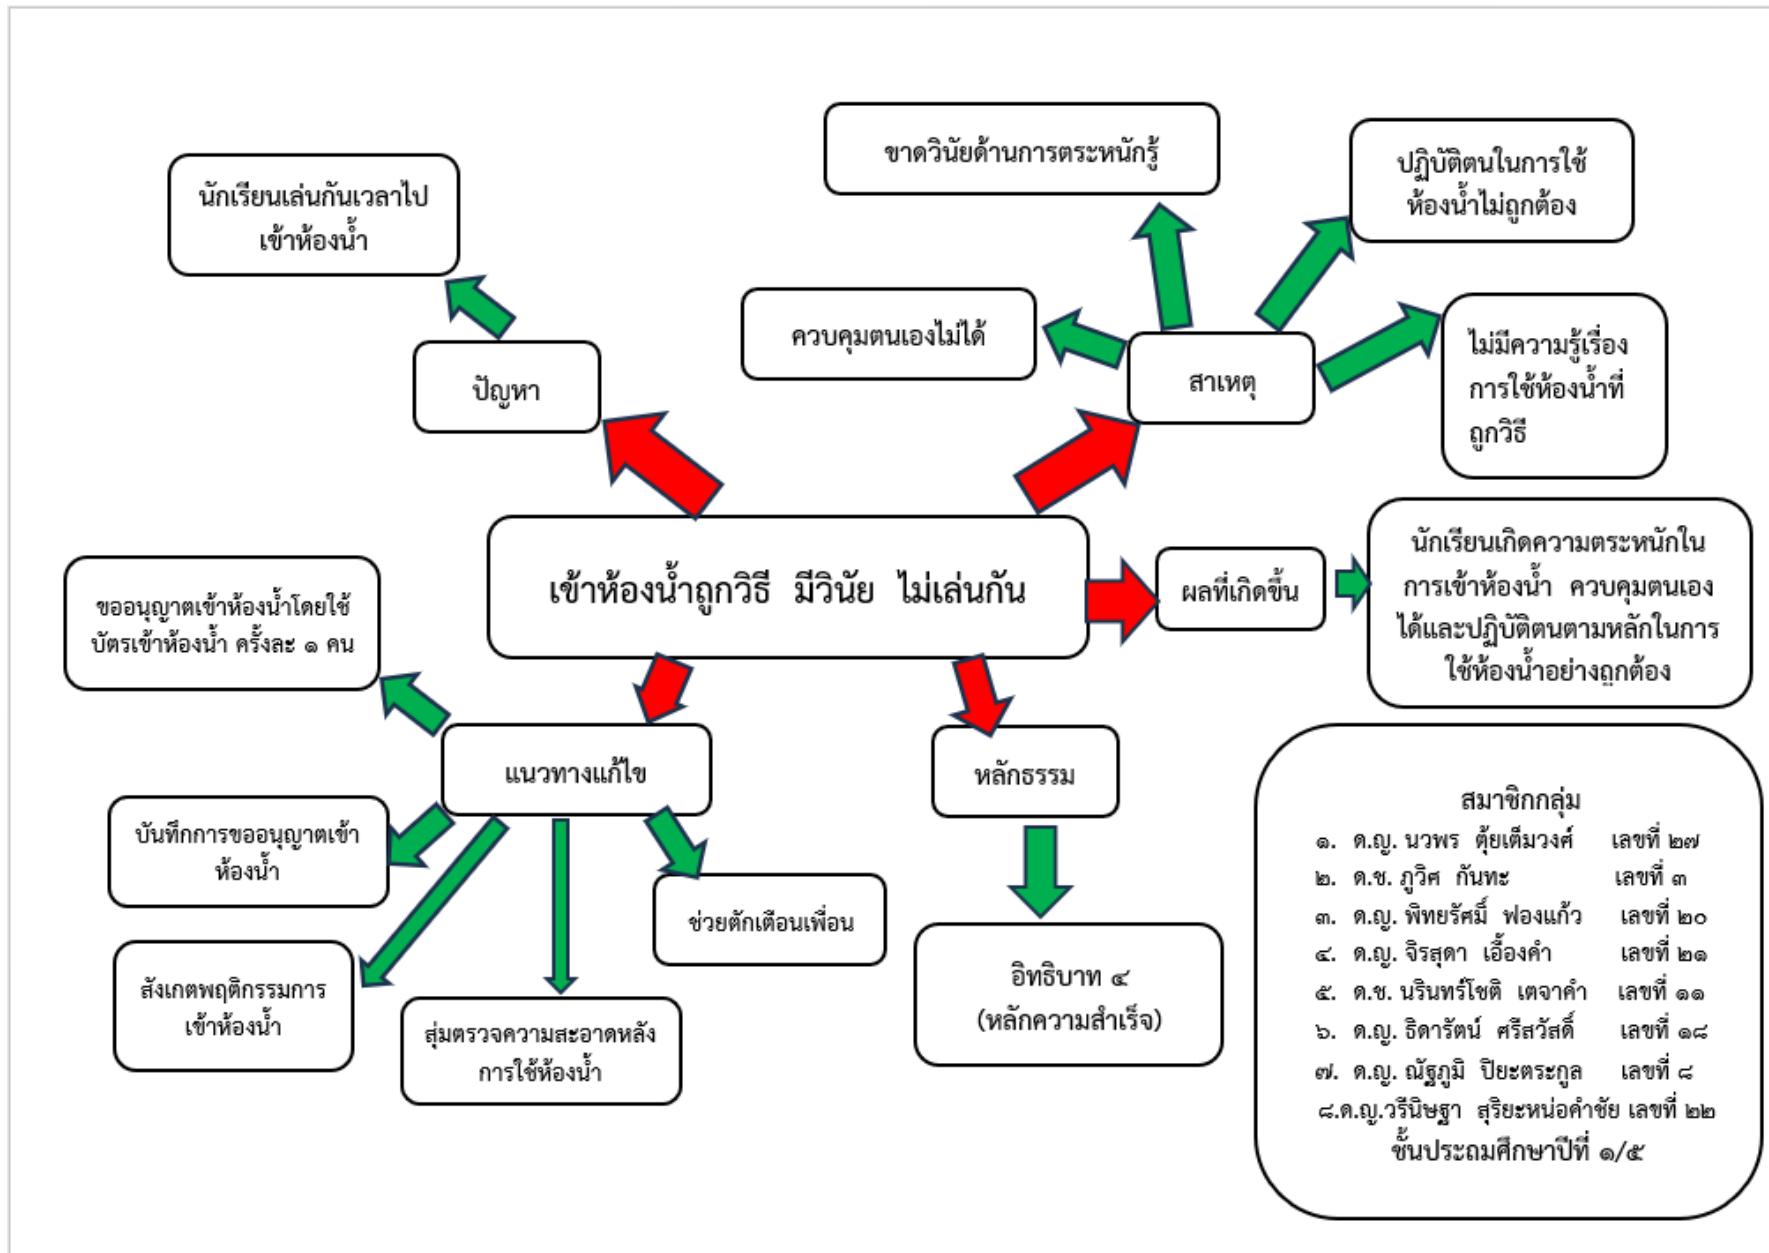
เข้าห้องน้ำถูกวิธี มีวินัย ไม่เล่นกัน

ปัญหา

นักเรียนเล่นกันเวลาไปเข้าห้องน้ำ

สาเหตุ

ขาดวินัยด้านการตระหนักรู้

ปฏิบัติตนในการใช้ห้องน้ำไม่ถูกต้อง

ควบคุมตนเองไม่ได้

ไม่มีความรู้เรื่องการใช้ห้องน้ำที่ถูกวิธี

ผลที่เกิดขึ้น

นักเรียนเกิดความตระหนักในการเข้าห้องน้ำ ควบคุมตนเองได้และปฏิบัติตนตามหลักในการใช้ห้องน้ำอย่างถูกต้อง

แนวทางแก้ไข

ขออนุญาตเข้าห้องน้ำโดยใช้บัตรเข้าห้องน้ำ ครั้งละ ๑ คน

บันทึกการขออนุญาตเข้าห้องน้ำ

สังเกตพฤติกรรมการเข้าห้องน้ำ

สุ่มตรวจความสะอาดหลังการใช้ห้องน้ำ

ช่วยตักเตือนเพื่อน

หลักธรรม

อิทธิบาท ๔ (หลักความสำเร็จ)

สมาชิกกลุ่ม
๑. ด.ญ. นวพร ตุ้ยเต็มวงศ์ เลขที่ ๒๗
๒. ด.ช. ภูวิศ กันทะ เลขที่ ๓
๓. ด.ญ. พิทยรัศมิ์ ฟองแก้ว เลขที่ ๒๐
๔. ด.ญ. จิรสุดา เอื้องคำ เลขที่ ๒๑
๕. ด.ช. นรินทร์โชติ เตจาคำ เลขที่ ๑๑
๖. ด.ญ. ธิดารัตน์ ศรีสวัสดิ์ เลขที่ ๑๘
๗. ด.ญ. ณัฐภูมิ ปิยะตระกูล เลขที่ ๘
๘.ด.ญ.วรีนิษฐา สุริยะหน่อคำชัย เลขที่ ๒๒
ชั้นประถมศึกษาปีที่ ๑/๕